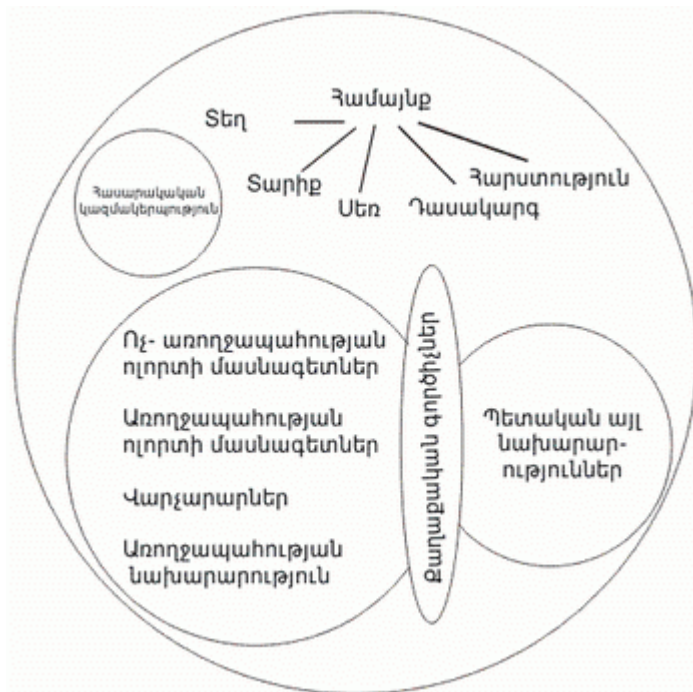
Համայնք

Տեղ

Տարիք

Սեռ

Դասակարգ

Հարստություն

Հասարակական կազմակերպություն

Ոչ- առողջապահության ոլորտի մասնագետներ

Առողջապահության ոլորտի մասնագետներ

Վարչարարներ

Առողջապահության նախարարություն

Քաղաքական գործիչներ

Պետական այլ նախարարություններ